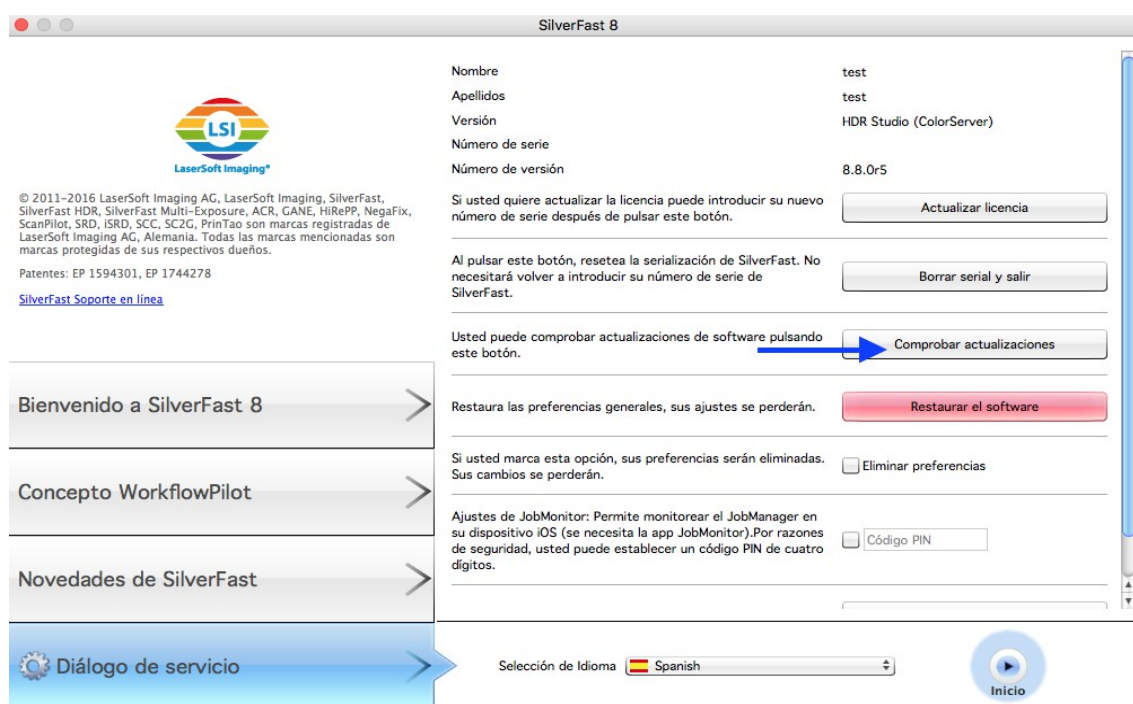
SilverFast 8

LSI
LaserSoft Imaging®

© 2011–2016 LaserSoft Imaging AG, LaserSoft Imaging, SilverFast, SilverFast HDR, SilverFast Multi-Exposure, ACR, GANE, HiRePP, NegaFix, ScanPilot, SRD, iSRD, SCC, SC2G, PrinTao son marcas registradas de LaserSoft Imaging AG, Alemania. Todas las marcas mencionadas son marcas protegidas de sus respectivos dueños.

Patentes: EP 1594301, EP 1744278

SilverFast Soporte en línea

Bienvenido a SilverFast 8

Concepto WorkflowPilot

Novedades de SilverFast

Diálogo de servicio

| | |
|---|---|
| Nombre | test |
| Apellidos | test |
| Versión | HDR Studio (ColorServer) |
| Número de serie | |
| Número de versión | 8.8.0r5 |

Si usted quiere actualizar la licencia puede introducir su nuevo número de serie después de pulsar este botón.
Actualizar licencia

Al pulsar este botón, resetea la serialización de SilverFast. No necesitará volver a introducir su número de serie de SilverFast.
Borrar serial y salir

Usted puede comprobar actualizaciones de software pulsando este botón.
Comprobar actualizaciones

Restaura las preferencias generales, sus ajustes se perderán.
Restaurar el software

Si usted marca esta opción, sus preferencias serán eliminadas. Sus cambios se perderán.
Eliminar preferencias

Ajustes de JobMonitor: Permite monitorear el JobManager en su dispositivo iOS (se necesita la app JobMonitor).Por razones de seguridad, usted puede establecer un código PIN de cuatro dígitos.
Código PIN

Selección de Idioma Spanish

Inicio